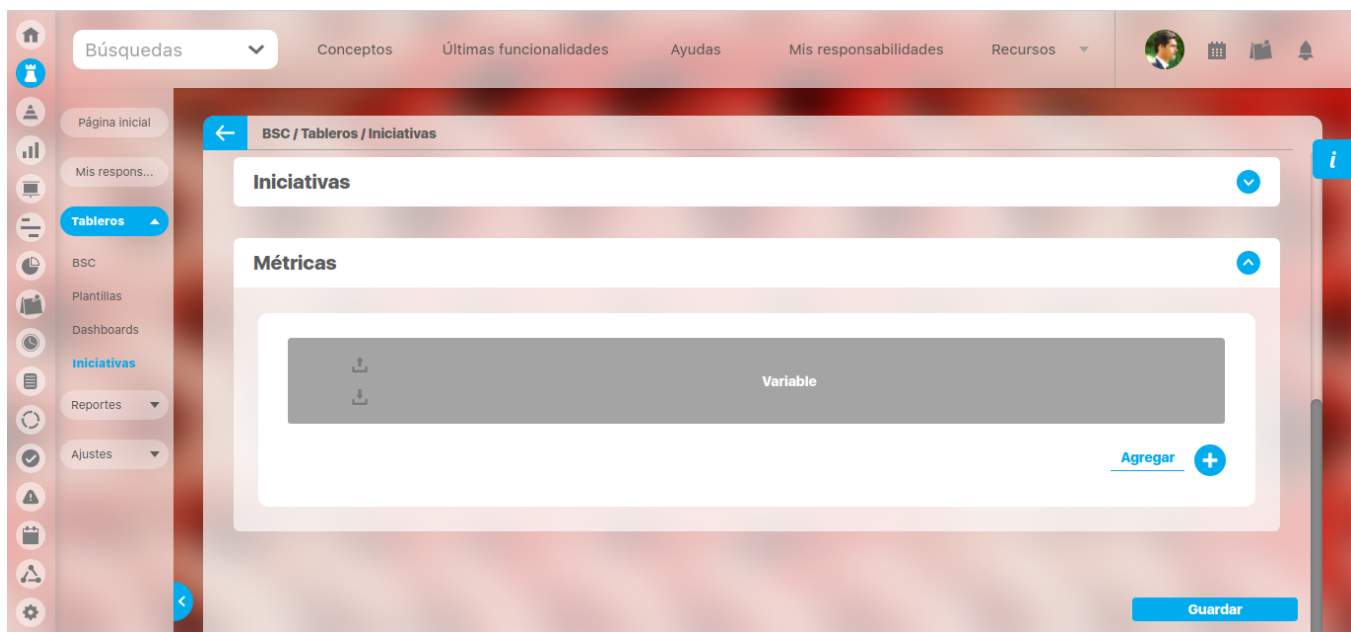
Búsquedas

Conceptos Últimas funcionalidades Ayudas Mis responsabilidades Recursos

Página inicial

Mis respons...

Tableros

BSC

Plantillas

Dashboards

Iniciativas

Reportes

Ajustes

BSC / Tableros / Iniciativas

Iniciativas

Métricas

Variable

Agregar

Guardar

i